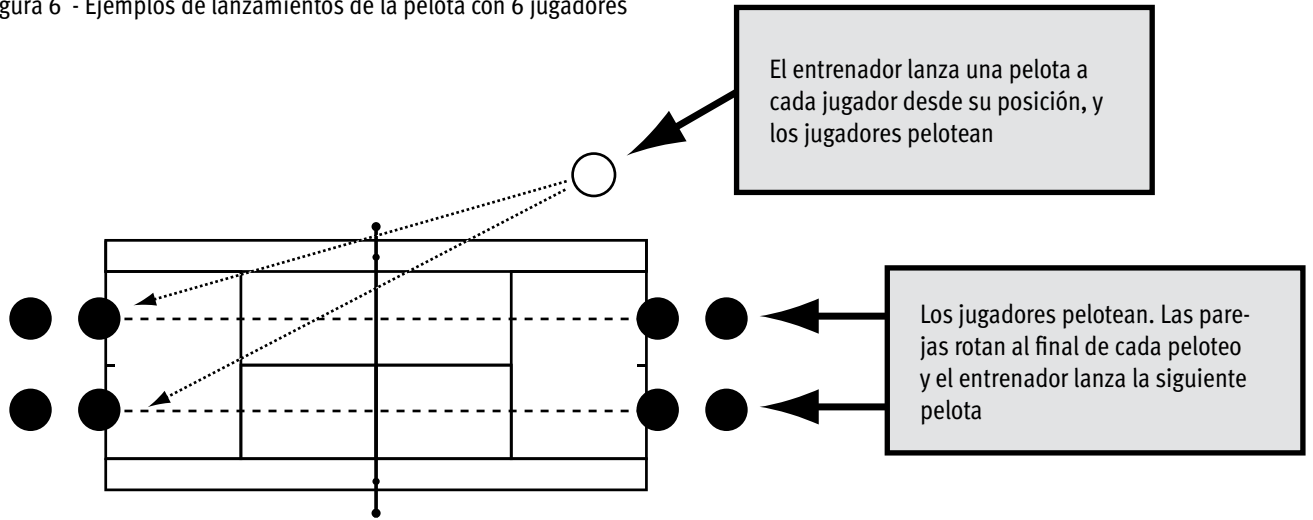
gura 6 - Ejemplos de lanzamientos de la pelota con 6 jugadores

El entrenador lanza una pelota a cada jugador desde su posición, y los jugadores pelotean

Los jugadores pelotean. Las parejas rotan al final de cada peloteo y el entrenador lanza la siguiente pelota